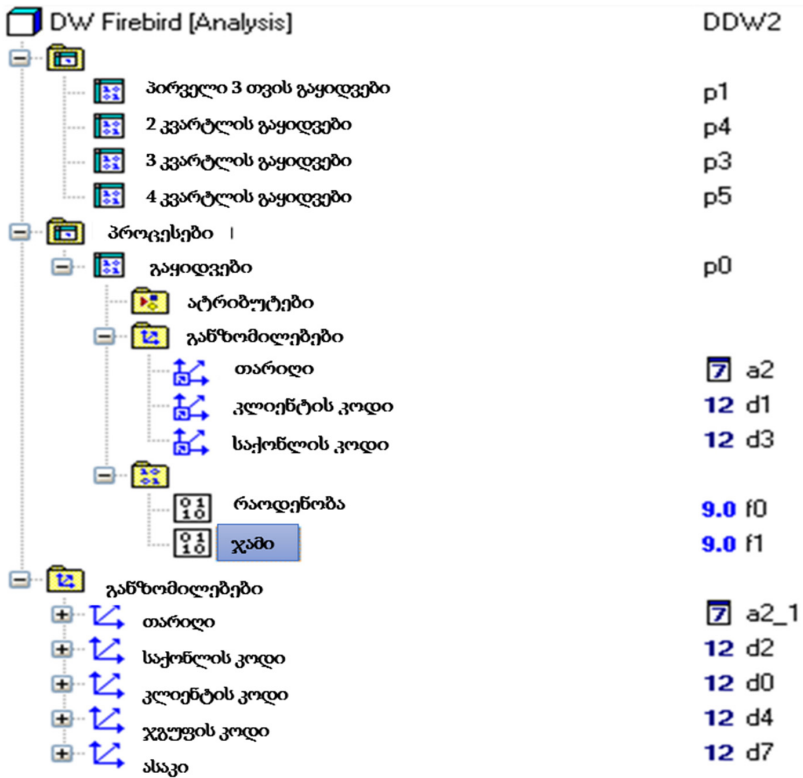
DW Firebird [Analysis]
DDW2

პირველი 3 თვის გაყიდვები p1
2 კვარტლის გაყიდვები p4
3 კვარტლის გაყიდვები p3
4 კვარტლის გაყიდვები p5
პროცესები
გაყიდვები p0
ატრიბუტები
განზომილებები
თარიღი 7 a2
კლიენტის კოდი 12 d1
საქონლის კოდი 12 d3
რაოდენობა 9.0 f0
ჯამი 9.0 f1
განზომილებები
თარიღი 7 a2_1
საქონლის კოდი 12 d2
კლიენტის კოდი 12 d0
ჯგუფის კოდი 12 d4
ასაკი 12 d7